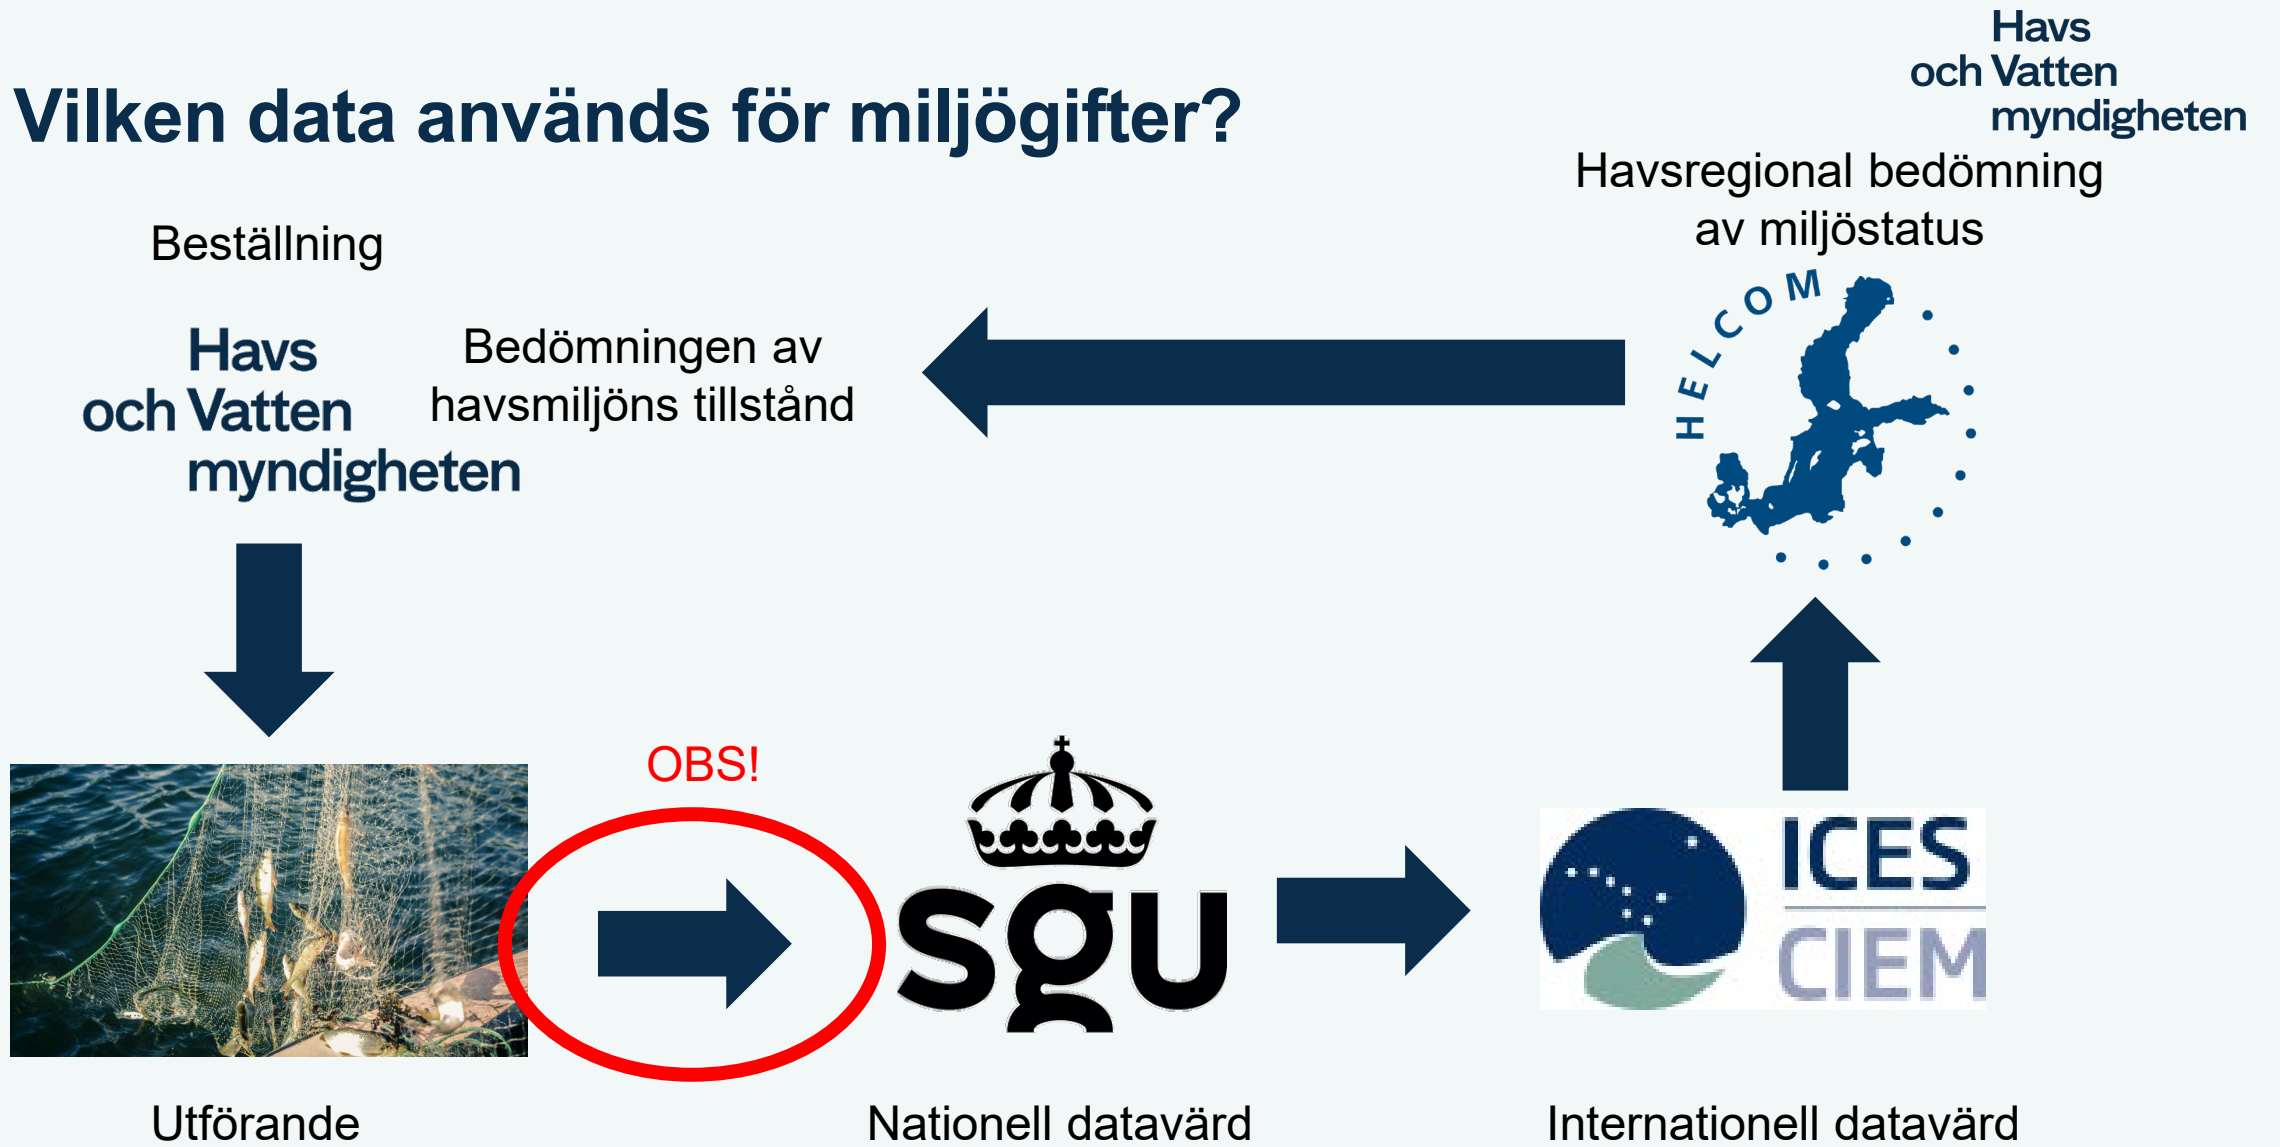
Havs och Vatten myndigheten

Vilken data används för miljögifter?

Havsregional bedömning av miljöstatus

Beställning

Havs och Vatten myndigheten

Bedömningen av havsmiljöns tillstånd

HELCOM

OBS!

sgu

ICES CIEM

Utförande

Nationell datavärd

Internationell datavärd